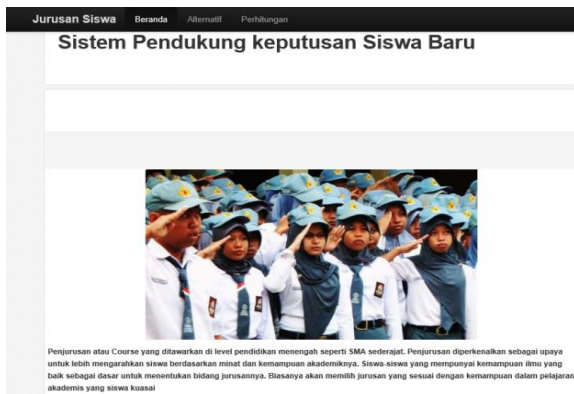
Jurusan Siswa Beranda Alternatif Perhitungan

Sistem Pendukung keputusan Siswa Baru

Penjurusan atau Course yang ditawarkan di level pendidikan menengah seperti SMA sederajat. Penjurusan diperkenalkan sebagai upaya untuk lebih mengarahkan siswa berdasarkan minat dan kemampuan akademiknya. Siswa-siswa yang mempunyai kemampuan ilmu yang baik sebagai dasar untuk menentukan bidang jurusannya. Biasanya akan memilih jurusan yang sesuai dengan kemampuan dalam pelajaran akademis yang siswa kuasai